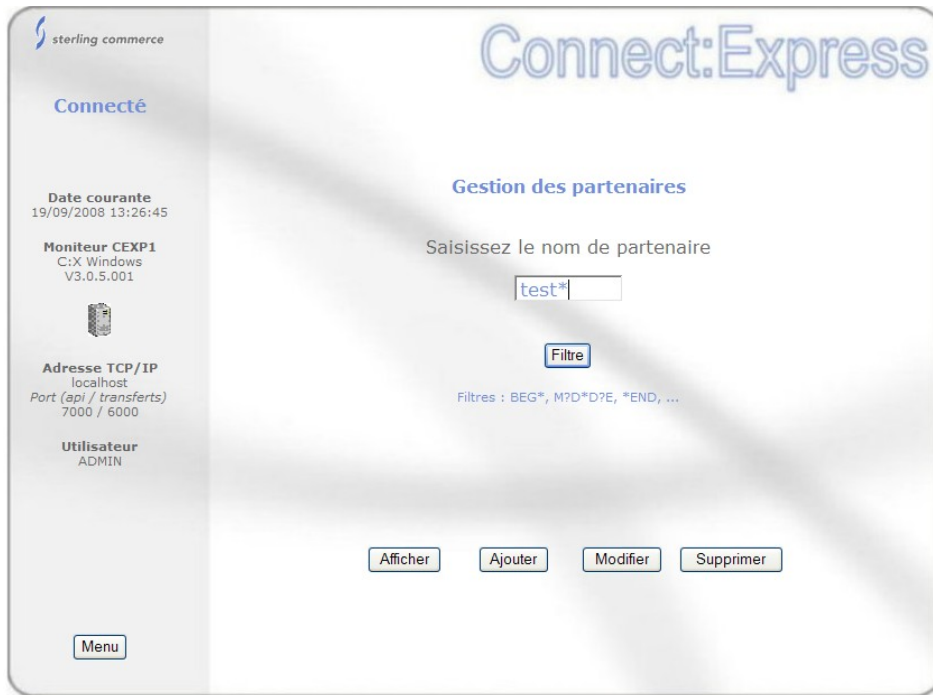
sterling commerce

Connecté

Date courante
19/09/2008 13:26:45

Moniteur CEXP1
C:X Windows
V3.0.5.001

Adresse TCP/IP
localhost
Port (api / transferts)
7000 / 6000

Utilisateur
ADMIN

Menu

Connect:Express

Gestion des partenaires

Saisissez le nom de partenaire

test*

Filtre

Filtres : BEG*, M?D*D?E, *END, ...

Afficher Ajouter Modifier Supprimer